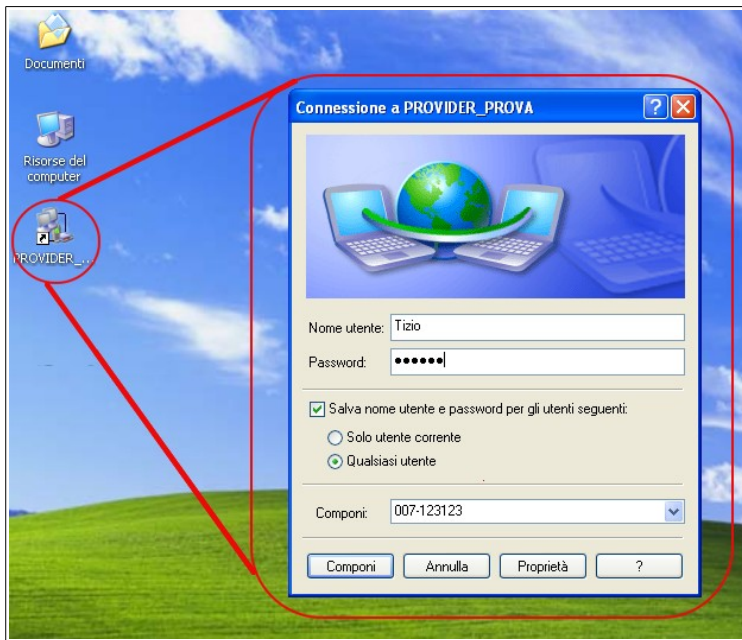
Documenti

Risorse del computer

PROVIDER_...

Connessione a PROVIDER_PROVA

?

Nome utente: Tizio

Password: ●●●●●●

Salva nome utente e password per gli utenti seguenti:

Solo utente corrente

Qualsiasi utente

Componi: 007-123123

Componi

Annulla

Proprietà

?